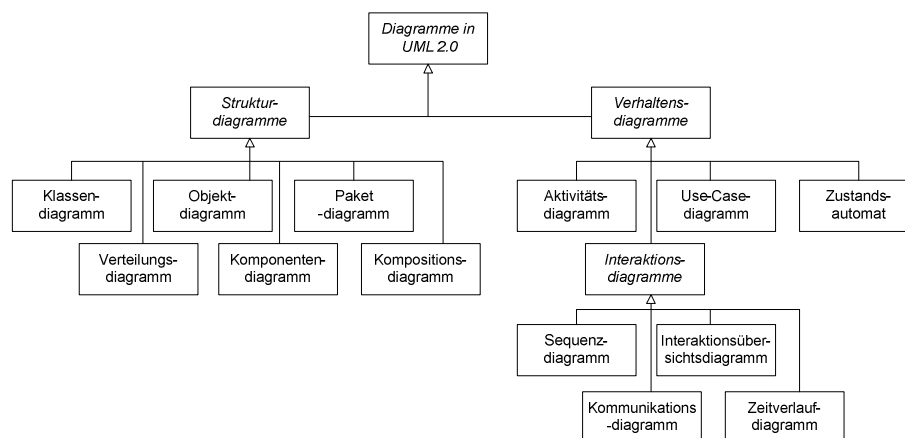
Diagramme in UML 2.0

Strukturdiagramme

Verhaltensdiagramme

Klassendiagramm

Objektdiagramm

Paket-diagramm

Verteilungsdiagramm

Komponentendiagramm

Kompositionsdiagramm

Aktivitätsdiagramm

Use-Case-diagramm

Zustandsautomat

Interaktionsdiagramme

Sequenzdiagramm

Interaktionsübersichtsdiagramm

Kommunikations-diagramm

Zeitverlaufdiagramm